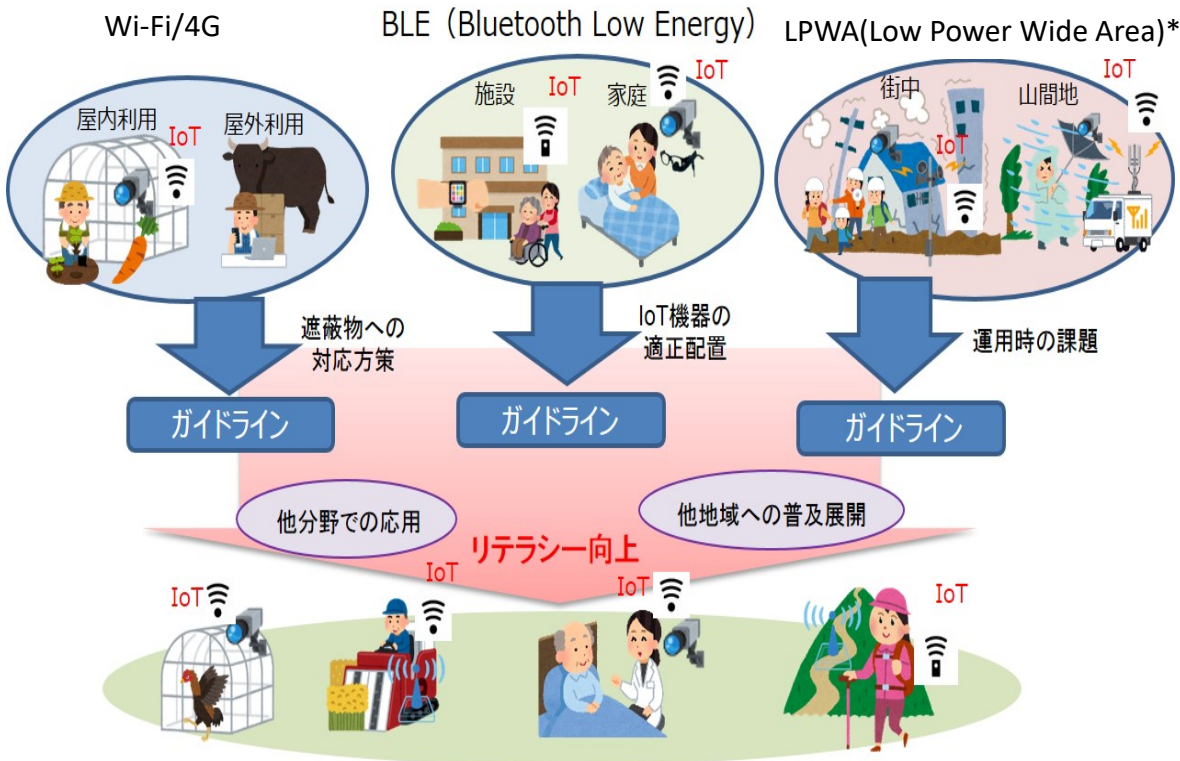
Wi-Fi/4G

BLE（Bluetooth Low Energy）

LPWA(Low Power Wide Area)*

屋内利用

IoT

屋外利用

施設

IoT

家庭

IoT

街中

IoT

山間地

IoT

遮蔽物への対応方策

IoT機器の適正配置

運用時の課題

ガイドライン

ガイドライン

ガイドライン

他分野での応用

他地域への普及展開

リテラシー向上

IoT

IoT

IoT

IoT